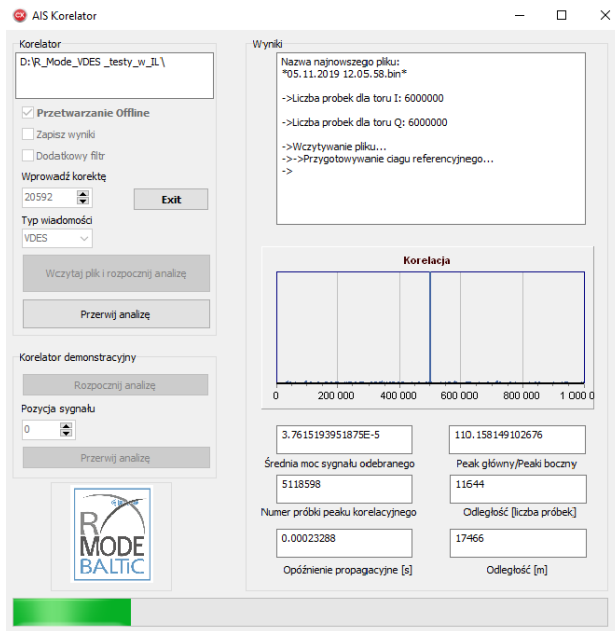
AIS Korelator

Korelator
D:\R_Mode_VDES _testy_w_IL\

Przetwarzanie Offline
Zapisz wyniki
Dodatkowy filtr
Wprowadź korektę
20592
Exit
Typ wiadomości
VDES
Wczytaj plik i rozpocznij analizę
Przerwij analizę

Korelator demonstracyjny
Rozpocznij analizę
Pozycja sygnału
0
Przerwij analizę

R MODE BALTIC

Wyniki
Nazwa najnowszego pliku:
*05.11.2019 12.05.58.bin*

->Liczba probek dla toru I: 6000000

->Liczba probek dla toru Q: 6000000

->Wczytywanie pliku...
->->Przygotowywanie ciagu referencyjnego...
->

Korelacja
0 200 000 400 000 600 000 800 000 1 000 0

3.7615193951875E-5
Średnia moc sygnału odebranego
110.158149102676
Peak główny/Peaki boczny
5118598
Numer próbki peaku korelacyjnego
11644
Odległość [liczba próbek]
0.00023288
Opóźnienie propagacyjne [s]
17466
Odległość [m]